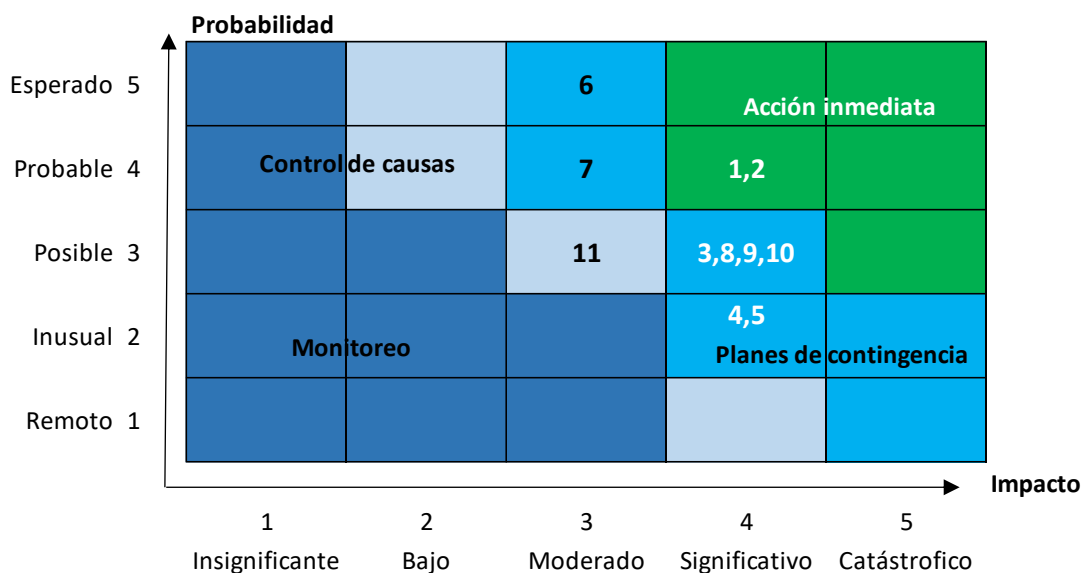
Probabilidad

| | 1 Insignificante | 2 Bajo | 3 Moderado | 4 Significativo | 5 Catástrofico |
|---|---|---|---|---|---|
| Esperado 5 | | | 6 | Acción inmediata | |
| Probable 4 | Control de causas | | 7 | 1,2 | |
| Posible 3 | | | 11 | 3,8,9,10 | |
| Inusual 2 | Monitoreo | | | 4,5 Planes de contingencia | |
| Remoto 1 | | | | | |

Impacto